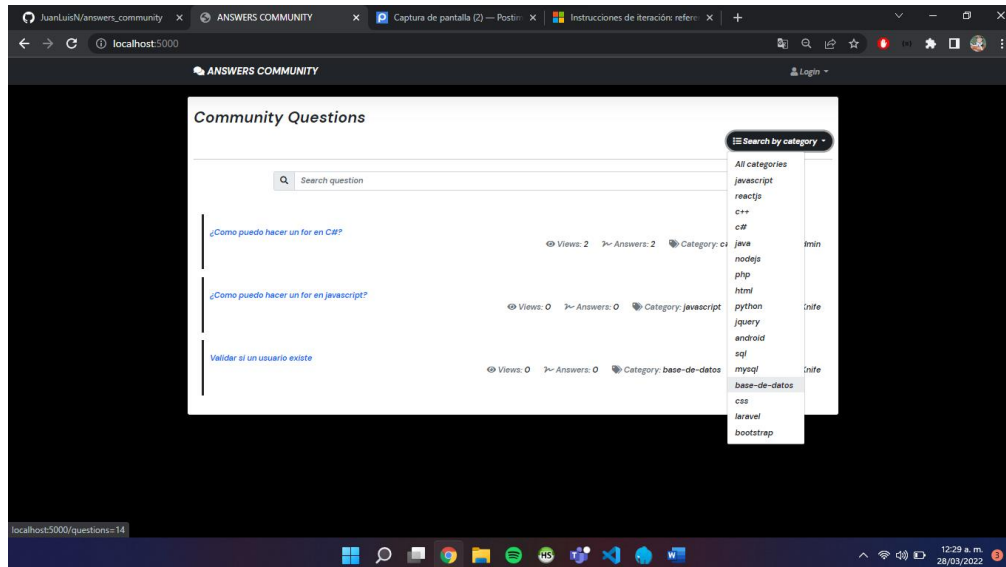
JuanLuisN/answers_community × ANSWERS COMMUNITY × Captura de pantalla (2) — Postim × Instrucciones de iteración: refere ×

localhost:5000

ANSWERS COMMUNITY

Login

Community Questions

Search by category

Search question

All categories
javascript
reactjs
c++
c#
java
nodejs
php
html
python
jquery
android
sql
mysql
base-de-datos
css
laravel
bootstrap

¿Como puedo hacer un for en C#?

Views: 2 Answers: 2 Category: c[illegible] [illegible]dmin

¿Como puedo hacer un for en javascript?

Views: 0 Answers: 0 Category: javascript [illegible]nife

Validar si un usuario existe

Views: 0 Answers: 0 Category: base-de-datos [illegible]nife

localhost:5000/questions=14

12:29 a. m.
28/03/2022